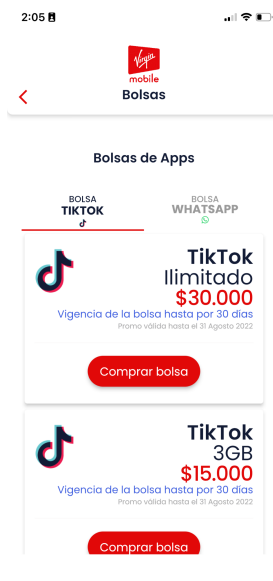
2:05

Virgin mobile
Bolsas

Bolsas de Apps

BOLSA
TIKTOK

BOLSA
WHATSAPP

TikTok
Ilimitado
$30.000
Vigencia de la bolsa hasta por 30 días
Promo válida hasta el 31 Agosto 2022

Comprar bolsa

TikTok
3GB
$15.000
Vigencia de la bolsa hasta por 30 días
Promo válida hasta el 31 Agosto 2022

Comprar bolsa